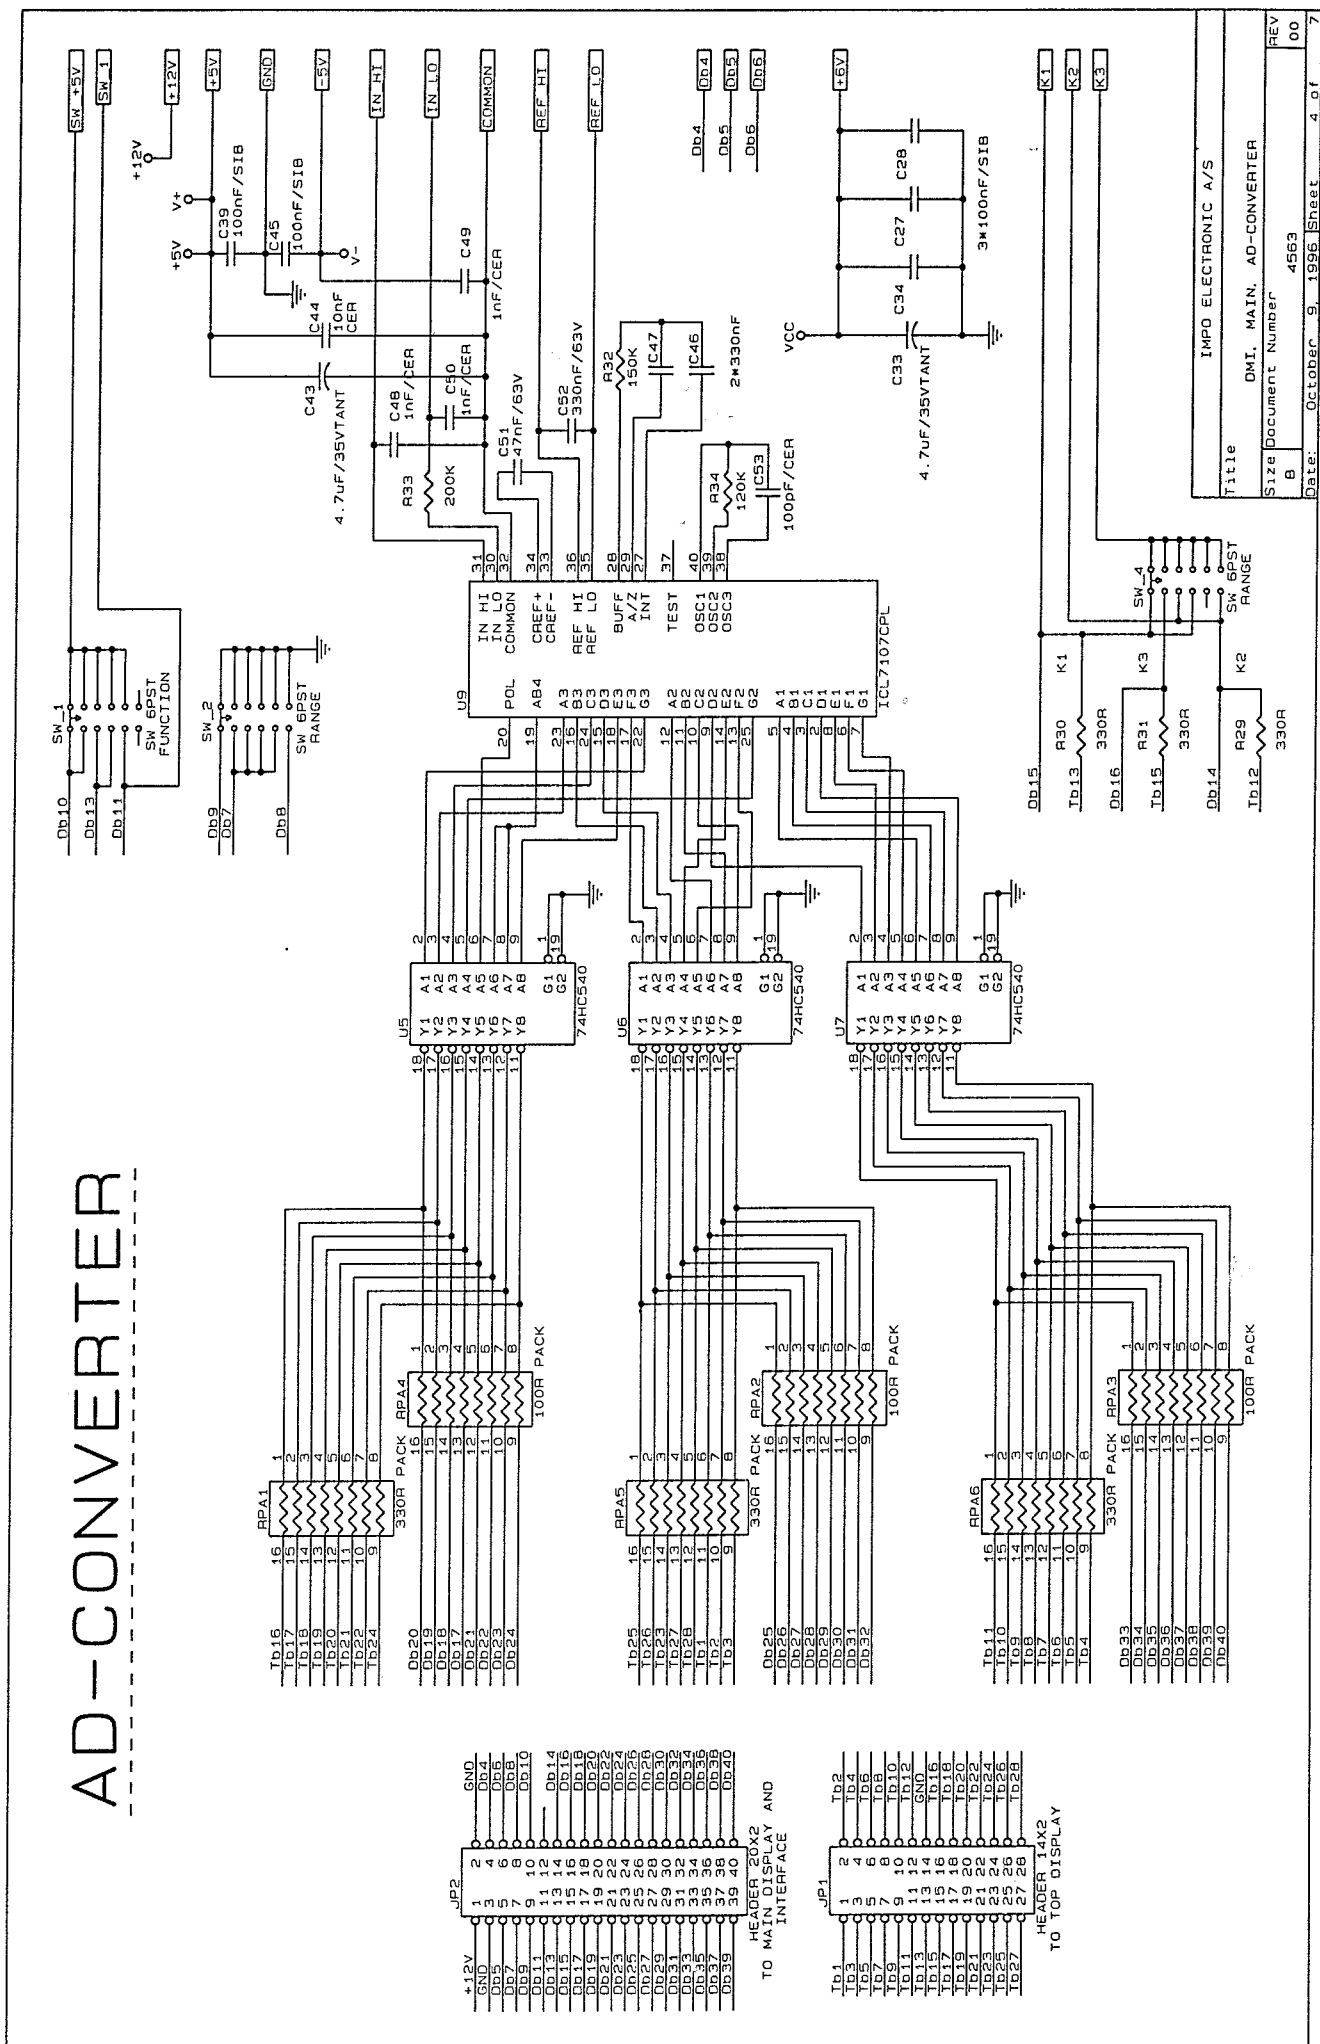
AD-CONVERTER

SW +5V
SW 1
+12V
+5V
GND
-5V
IN HI
IN LO
COMMON
REF HI
REF LO
Db4
Db5
Db6
+6V
K1
K2
K3

+12V
V+
+5V
C39 100nF/SIB
C45 100nF/SIB
V-
C49 1nF/CER
C44 10nF CER
C43 4.7uF/35VTANT
C48 1nF/CER
C50 1nF/CER
R33 200K
C51 47nF/63V
C52 330nF/63V
R32 150K
C47
C46
2*330nF
R34 120K
C53 100pF/CER
VCC
C33 4.7uF/35VTANT
C34
C27
C28
3*100nF/SIB

SW_1
SW 6PST FUNCTION
Db10
Db13
Db11
SW_2
SW 6PST RANGE
Db9
Db7
Db8

U9
ICL7107CPL
IN HI 31
IN LO 30
COMMON 32
CREF+ 34
CREF- 33
REF HI 36
REF LO 35
BUFF 28
A/Z 29
INT 27
TEST 37
OSC1 40
OSC2 39
OSC3 38
POL 20
AB4 19
A3 23
B3 16
C3 24
D3 15
E3 18
F3 17
G3 22
A2 12
B2 11
C2 10
D2 9
E2 14
F2 13
G2 25
A1 5
B1 4
C1 3
D1 2
E1 8
F1 6
G1 7

SW_4
SW 6PST RANGE
Db15
K1
Tb13
R30 330R
Db16
K3
Tb15
R31 330R
Db14
K2
Tb12
R29 330R

U5 74HC540
U6 74HC540
U7 74HC540
A1 A2 A3 A4 A5 A6 A7 A8 G1 G2
Y1 Y2 Y3 Y4 Y5 Y6 Y7 Y8
2 3 4 5 6 7 8 9 1 19
18 17 16 15 14 13 12 11

RPA1 330R PACK
RPA4 100R PACK
RPA5 330R PACK
RPA2 100R PACK
RPA6 330R PACK
RPA3 100R PACK

Tb16 Tb17 Tb18 Tb19 Tb20 Tb21 Tb22 Tb24
Db20 Db19 Db18 Db17 Db21 Db22 Db23 Db24
Tb25 Tb26 Tb23 Tb27 Tb28 Tb1 Tb2 Tb3
Db25 Db26 Db27 Db28 Db29 Db30 Db31 Db32
Tb10 Tb11 Tb9 Tb8 Tb7 Tb6 Tb5 Tb4
Db33 Db34 Db35 Db36 Db37 Db38 Db39 Db40

JP2
HEADER 20X2 TO MAIN DISPLAY AND INTERFACE
+12V GND Db5 Db7 Db9 Db11 Db13 Db15 Db17 Db19 Db21 Db23 Db25 Db27 Db29 Db31 Db33 Db35 Db37 Db39
GND Db4 Db6 Db8 Db10 Db12 Db14 Db16 Db18 Db20 Db22 Db24 Db26 Db28 Db30 Db32 Db34 Db36 Db38 Db40

JP1
HEADER 14X2 TO TOP DISPLAY
Tb1 Tb3 Tb5 Tb7 Tb9 Tb11 Tb13 Tb15 Tb17 Tb19 Tb21 Tb23 Tb25 Tb27
Tb2 Tb4 Tb6 Tb8 Tb10 Tb12 GND Tb16 Tb18 Tb20 Tb22 Tb24 Tb26 Tb28

IMPO ELECTRONIC A/S
Title DMI. MAIN. AD-CONVERTER
Size B
Document Number 4563
REV 00
Date: October 9, 1996 Sheet 4 of 7